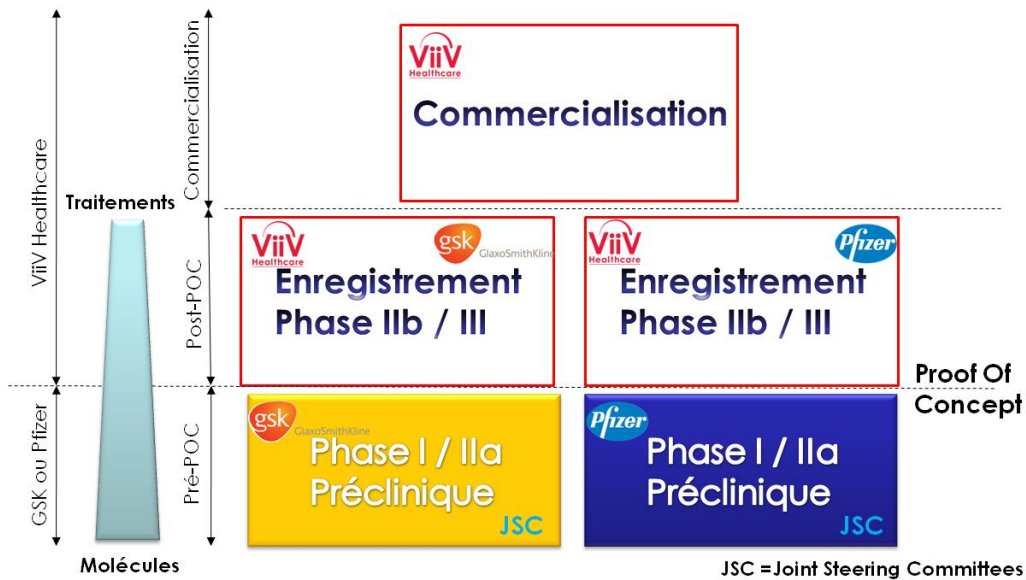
ViiV Healthcare

GSK ou Pfizer

Traitements

Molécules

Commercialisation

Post-POC

Pré-POC

ViiV Healthcare

Commercialisation

ViiV Healthcare

gsk GlaxoSmithKline

Enregistrement Phase IIb / III

ViiV Healthcare

Pfizer

Enregistrement Phase IIb / III

Proof Of Concept

gsk GlaxoSmithKline

Phase I / IIa Préclinique

JSC

Pfizer

Phase I / IIa Préclinique

JSC

JSC =Joint Steering Committees